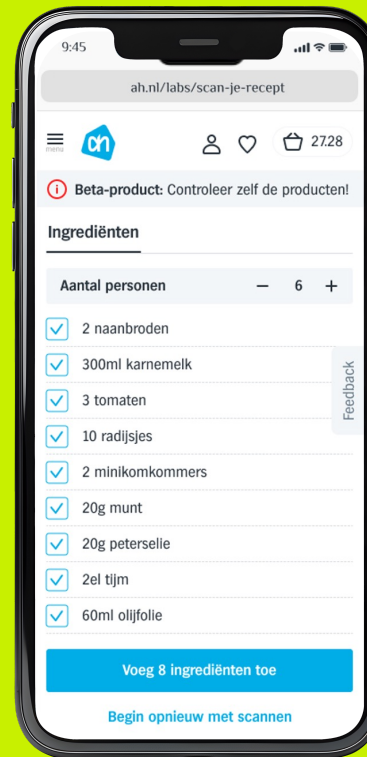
9:45

ah.nl/labs/scan-je-recept

menu

27.28

Beta-product: Controleer zelf de producten!

Ingrediënten

Aantal personen − 6 +

2 naanbroden

300ml karnemelk

3 tomaten

10 radijsjes

2 minikomkommers

20g munt

20g peterselie

2el tijm

60ml olijfolie

Feedback

Voeg 8 ingrediënten toe

Begin opnieuw met scannen